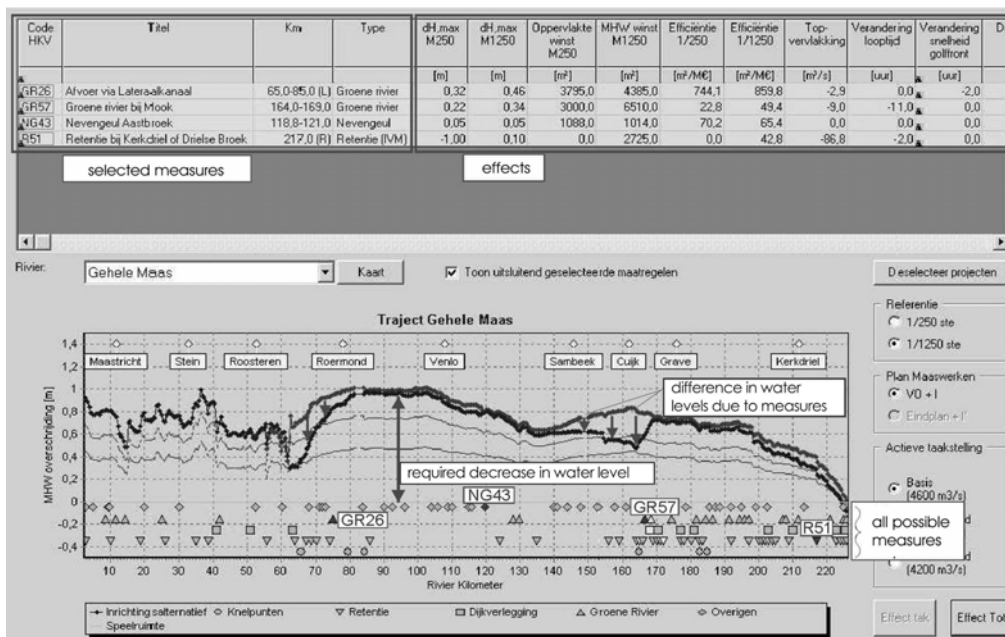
| Code HKV | Titel | Km | Type | dH,max M250 | dH,max M1250 | Oppervlakte winst M250 | MHW winst M1250 | Efficiëntie 1/250 | Efficiëntie 1/1250 | Top-vervlakking | Verandering looptijd | Verandering snelheid golffront | D |
|---|---|---|---|---|---|---|---|---|---|---|---|---|---|
| | | | | [m] | [m] | [m²] | [m²] | [m²/M€] | [m²/M€] | [m³/s] | [uur] | [uur] | |
| GR26 | Afvoer via Lateraalkanaal | 65,0-85,0 (L) | Groene rivier | 0,32 | 0,46 | 3795,0 | 4385,0 | 744,1 | 859,8 | -2,9 | 0,0 | -2,0 | |
| GR57 | Groene rivier bij Mook | 164,0-169,0 | Groene rivier | 0,22 | 0,34 | 3000,0 | 6510,0 | 22,8 | 49,4 | -9,0 | -11,0 | 0,0 | |
| NG43 | Nevengeul Aastbroek | 118,8-121,0 | Nevengeul | 0,05 | 0,05 | 1088,0 | 1014,0 | 70,2 | 65,4 | 0,0 | 0,0 | 0,0 | |
| R51 | Retentie bij Kerkdriel of Drielse Broek | 217,0 (R) | Retentie (IVM) | -1,00 | 0,10 | 0,0 | 2725,0 | 0,0 | 42,8 | -86,8 | -2,0 | 0,0 | |

selected measures

effects

Rivier: Gehele Maas Kaart

Toon uitsluitend geselecteerde maatregelen

Deselecteer projecten

Traject Gehele Maas

Maastricht Stein Roosteren Roermond Venlo Sambeek Cuijk Grave Kerkdriel

difference in water levels due to measures

required decrease in water level

NG43 GR26 GR57 R51

all possible measures

MHW overschrijding [m]

1,4 1,2 1 0,8 0,6 0,4 0,2 0 -0,2 -0,4

10 20 30 40 50 60 70 80 90 100 110 120 130 140 150 160 170 180 190 200 210 220

Rivier Kilometer

Inrichting salternatief Knelpunten Retentie Dijkverlegging Groene Rivier Overigen Speelruimte

Referentie
1/250 ste
1/1250 ste

Plan Maaswerken
V0 + I
Eindplan + I'

Actieve taakstelling
Basis (4600 m3/s)
d
d (4200 m3/s)

Effect tak Effect To